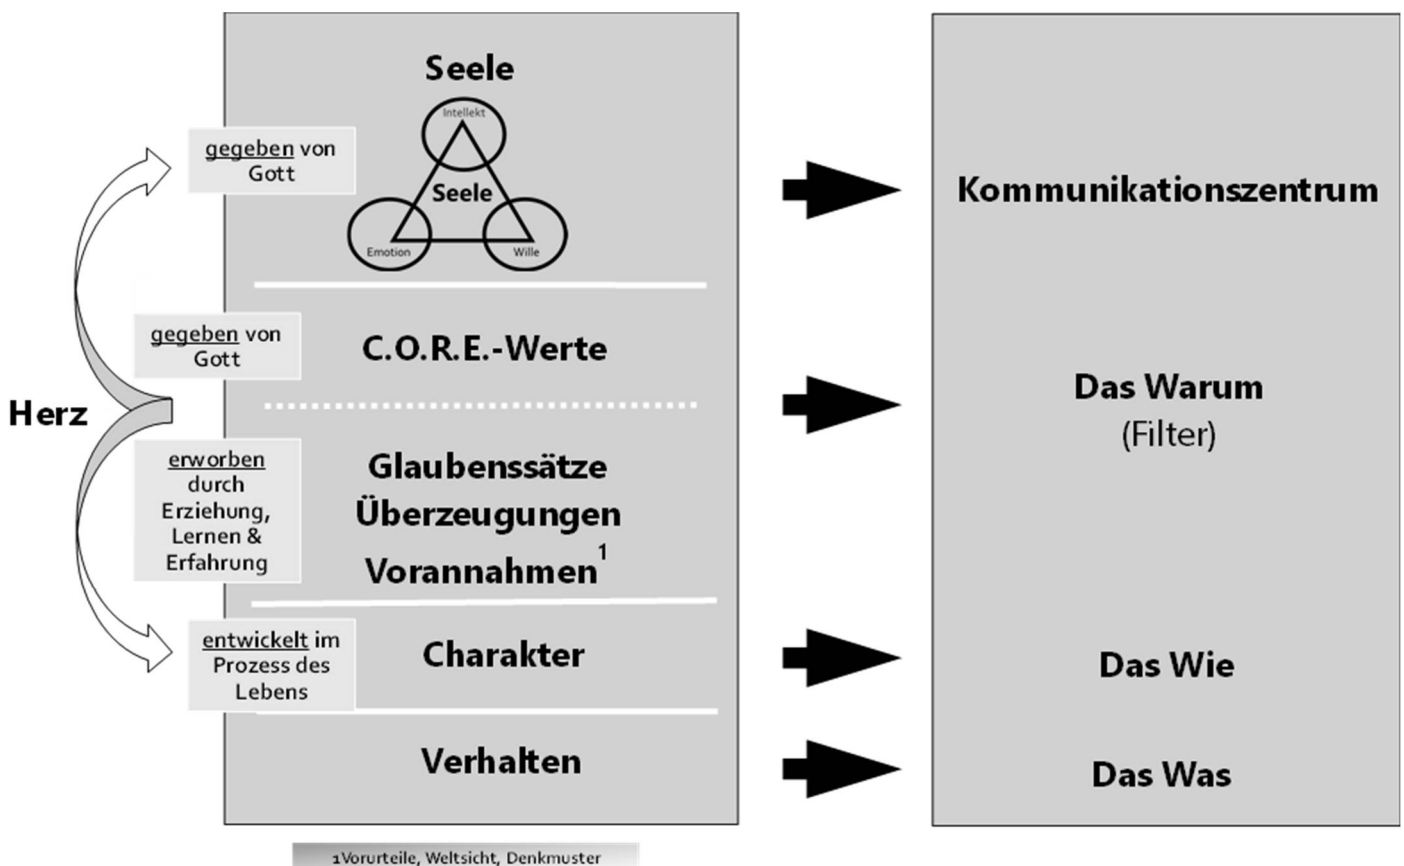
Herz

gegeben von Gott

Seele

Intellekt

Seele

Emotion

Wille

gegeben von Gott

C.O.R.E.-Werte

erworben durch Erziehung, Lernen & Erfahrung

Glaubenssätze Überzeugungen Vorannahmen$^1$

entwickelt im Prozess des Lebens

Charakter

Verhalten

1Vorurteile, Weltsicht, Denkmuster

Kommunikationszentrum

Das Warum (Filter)

Das Wie

Das Was